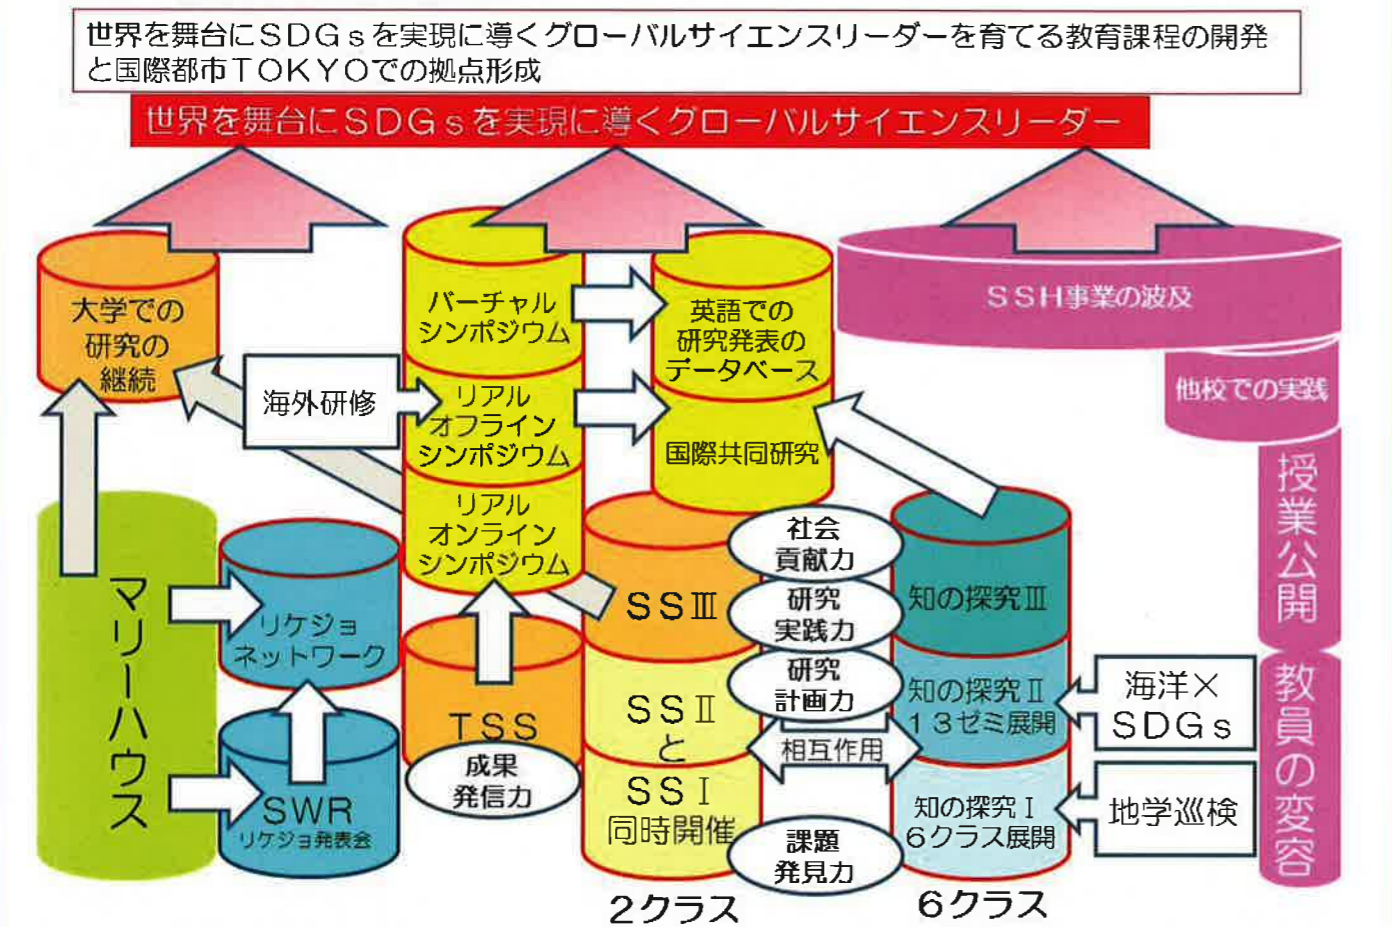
世界を舞台にSDGsを実現に導くグローバルサイエンスリーダーを育てる教育課程の開発と国際都市TOKYOでの拠点形成

世界を舞台にSDGsを実現に導くグローバルサイエンスリーダー

大学での研究の継続

海外研修

バーチャルシンポジウム

リアルオフラインシンポジウム

リアルオンラインシンポジウム

英語での研究発表のデータベース

国際共同研究

SSH事業の波及

他校での実践

授業公開

教員の変容

マリーハウス

リケジョネットワーク

SWR
リケジョ発表会

TSS

成果発信力

SSⅢ

SSⅡとSSⅠ同時開催

社会貢献力

研究実践力

研究計画力

相互作用

課題発見力

知の探究Ⅲ

知の探究Ⅱ
13ゼミ展開

知の探究Ⅰ
6クラス展開

海洋×SDGs

地学巡検

2クラス

6クラス